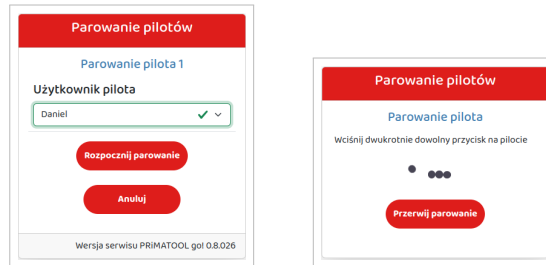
Parowanie pilotów

Parowanie pilota 1

Użytkownik pilota

Daniel

Rozpocznij parowanie

Anuluj

Wersja serwisu PRIMATOOL go! 0.8.026

Parowanie pilotów

Parowanie pilota

Wciśnij dwukrotnie dowolny przycisk na pilocie

Przerwij parowanie